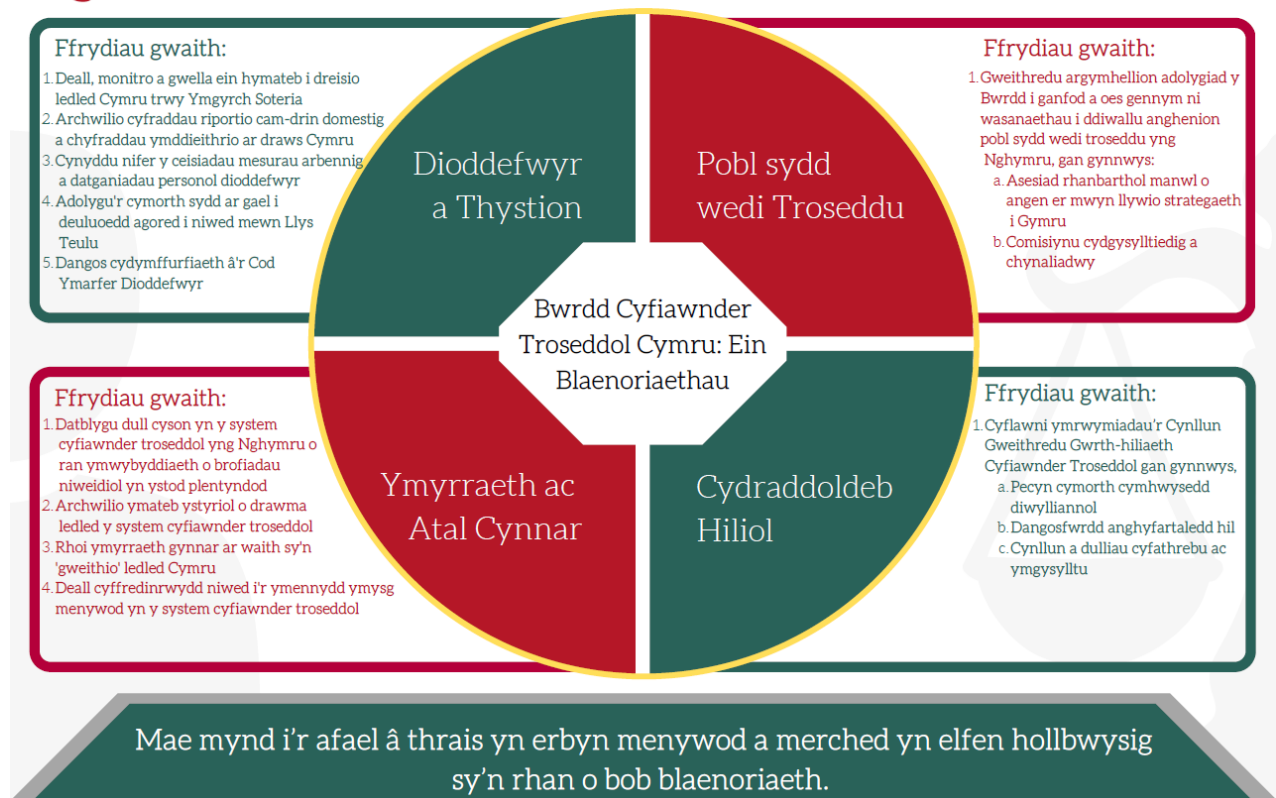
Ffrydiau gwaith:

1. Deall, monitro a gwella ein hymateb i dreisio ledled Cymru trwy Ymgyrch Soteria
2. Archwilio cyfraddau riportio cam-drin domestig a chyfraddau ymddieithrio ar draws Cymru
3. Cynyddu nifer y ceisiadau mesurau arbennig a datganiadau personol dioddefwyr
4. Adolygu'r cymorth sydd ar gael i deuluoedd agored i niwed mewn Llys Teulu
5. Dangos cydymffurfiaeth â'r Cod Ymarfer Dioddefwyr

Dioddefwyr a Thystion

Pobl sydd wedi Troseddu

Ffrydiau gwaith:

1. Gweithredu argymhellion adolygiad y Bwrdd i ganfod a oes gennym ni wasanaethau i ddiwallu anghenion pobl sydd wedi troseddu yng Nghymru, gan gynnwys:
a. Asesiad rhanbarthol manwl o angen er mwyn llywio strategaeth i Gymru
b. Comisiynu cydgysylltiedig a chynaliadwy

Bwrdd Cyfiawnder Troseddol Cymru: Ein Blaenoriaethau

Ffrydiau gwaith:

1. Datblygu dull cyson yn y system cyfiawnder troseddol yng Nghymru o ran ymwybyddiaeth o brofiadau niweidiol yn ystod plentyndod
2. Archwilio ymateb ystyriol o drawma ledled y system cyfiawnder troseddol
3. Rhoi ymyrraeth gynnar ar waith sy'n 'gweithio' ledled Cymru
4. Deall cyffredinrwydd niwed i'r ymennydd ymysg menywod yn y system cyfiawnder troseddol

Ymyrraeth ac Atal Cynnar

Cydraddoldeb Hiliol

Ffrydiau gwaith:

1. Cyflawni ymrwymiadau'r Cynllun Gweithredu Gwrth-hiliaeth Cyfiawnder Troseddol gan gynnwys,
a. Pecyn cymorth cymhwysedd diwylliannol
b. Dangosfwrdd anghyfartaledd hil
c. Cynllun a dulliau cyfathrebu ac ymgysylltu

Mae mynd i'r afael â thrais yn erbyn menywod a merched yn elfen hollbwysig sy'n rhan o bob blaenoriaeth.